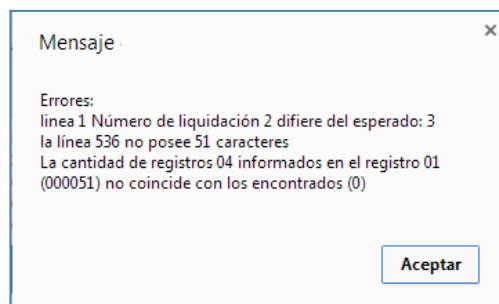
Mensaje

×

Errores:
linea 1 Número de liquidación 2 difiere del esperado: 3
la línea 536 no posee 51 caracteres
La cantidad de registros 04 informados en el registro 01 (000051) no coincide con los encontrados (0)

Aceptar